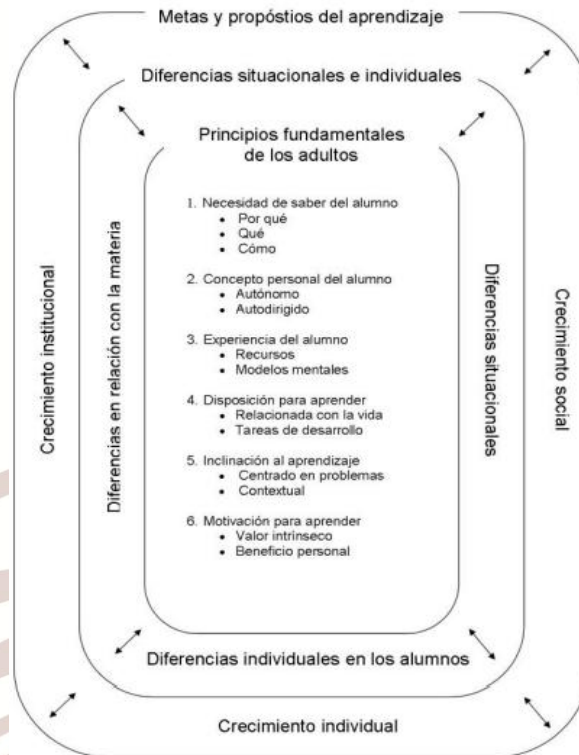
Metas y propóstios del aprendizaje

Diferencias situacionales e individuales

Principios fundamentales de los adultos

1. Necesidad de saber del alumno
- Por qué
- Qué
- Cómo

2. Concepto personal del alumno
- Autónomo
- Autodirigido

3. Experiencia del alumno
- Recursos
- Modelos mentales

4. Disposición para aprender
- Relacionada con la vida
- Tareas de desarrollo

5. Inclinación al aprendizaje
- Centrado en problemas
- Contextual

6. Motivación para aprender
- Valor intrínseco
- Beneficio personal

Crecimiento institucional

Diferencias en relación con la materia

Diferencias situacionales

Crecimiento social

Diferencias individuales en los alumnos

Crecimiento individual